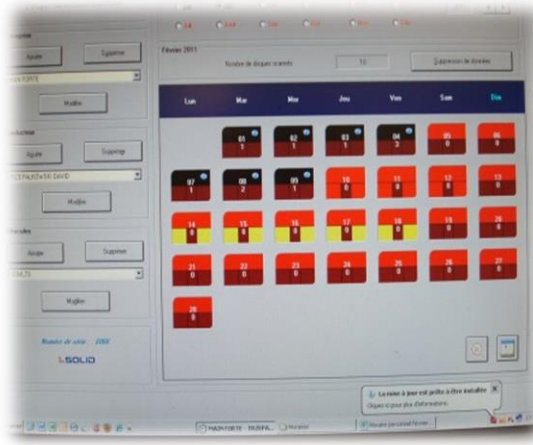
Février 2011

Nombre de disques scannés 12 Suppression de données

Ajouter Supprimer

Modifier

Ajouter Supprimer

Modifier

Ajouter Supprimer

Modifier

Numéro de série : 3260

SOLID

| Lun | Mar | Mer | Jeu | Ven | Sam | Dim |
|---|---|---|---|---|---|---|
| | 01 1 | 02 1 | 03 1 | 04 2 | 05 0 | 06 0 |
| 07 1 | 08 2 | 09 1 | 10 0 | 11 0 | 12 0 | 13 0 |
| 14 0 | 15 0 | 16 0 | 17 0 | 18 0 | 19 0 | 20 0 |
| 21 0 | 22 0 | 23 0 | 24 0 | 25 0 | 26 0 | 27 0 |
| 28 0 | | | | | | |

La mise à jour est prête à être installée
Cliquez ici pour plus d'informations.